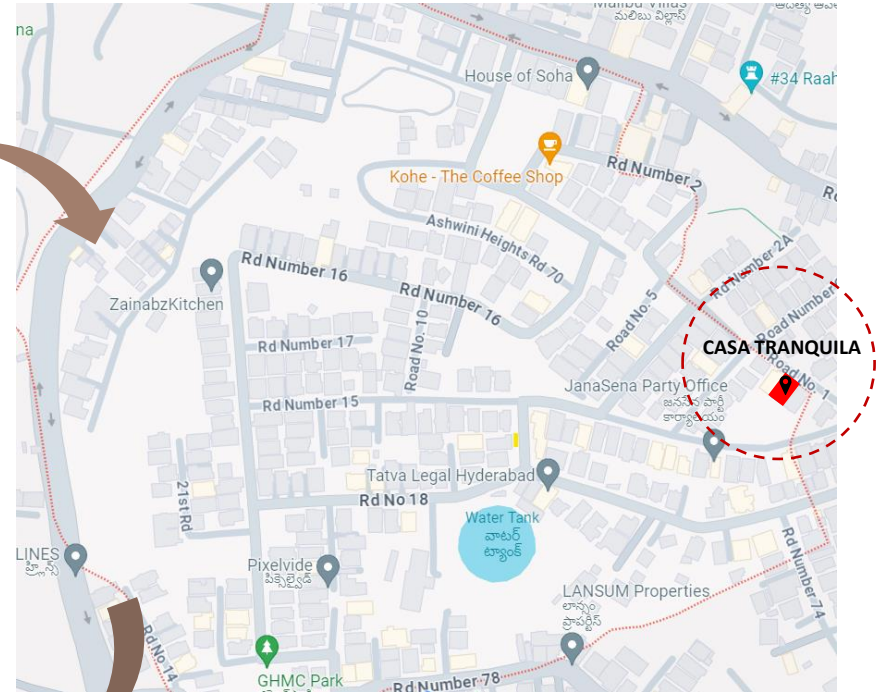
Malibu Villas
మలిబు విల్లాస్
na
House of Soha
#34 Raah
Kohe - The Coffee Shop
Rd Number 2
Ashwini Heights Rd 70
Rd Number 2A
Rd Number 16
Rd Number 16
Road No. 5
Road Number
ZainabzKitchen
Road No.10
Rd Number 17
CASA TRANQUILA
Road No. 1
JanaSena Party Office
జనసేన పార్టీ కార్యాలయం
Rd Number 15
Tatva Legal Hyderabad
21st Rd
Rd No 18
Water Tank
వాటర్ ట్యాంక్
LINES
Pixelvide
పిక్సెల్వైడ్
LANSUM Properties
లాన్సుమ్ ప్రాపర్టీస్
Rd Number 74
Rd No 14
GHMC Park
Rd Number 78